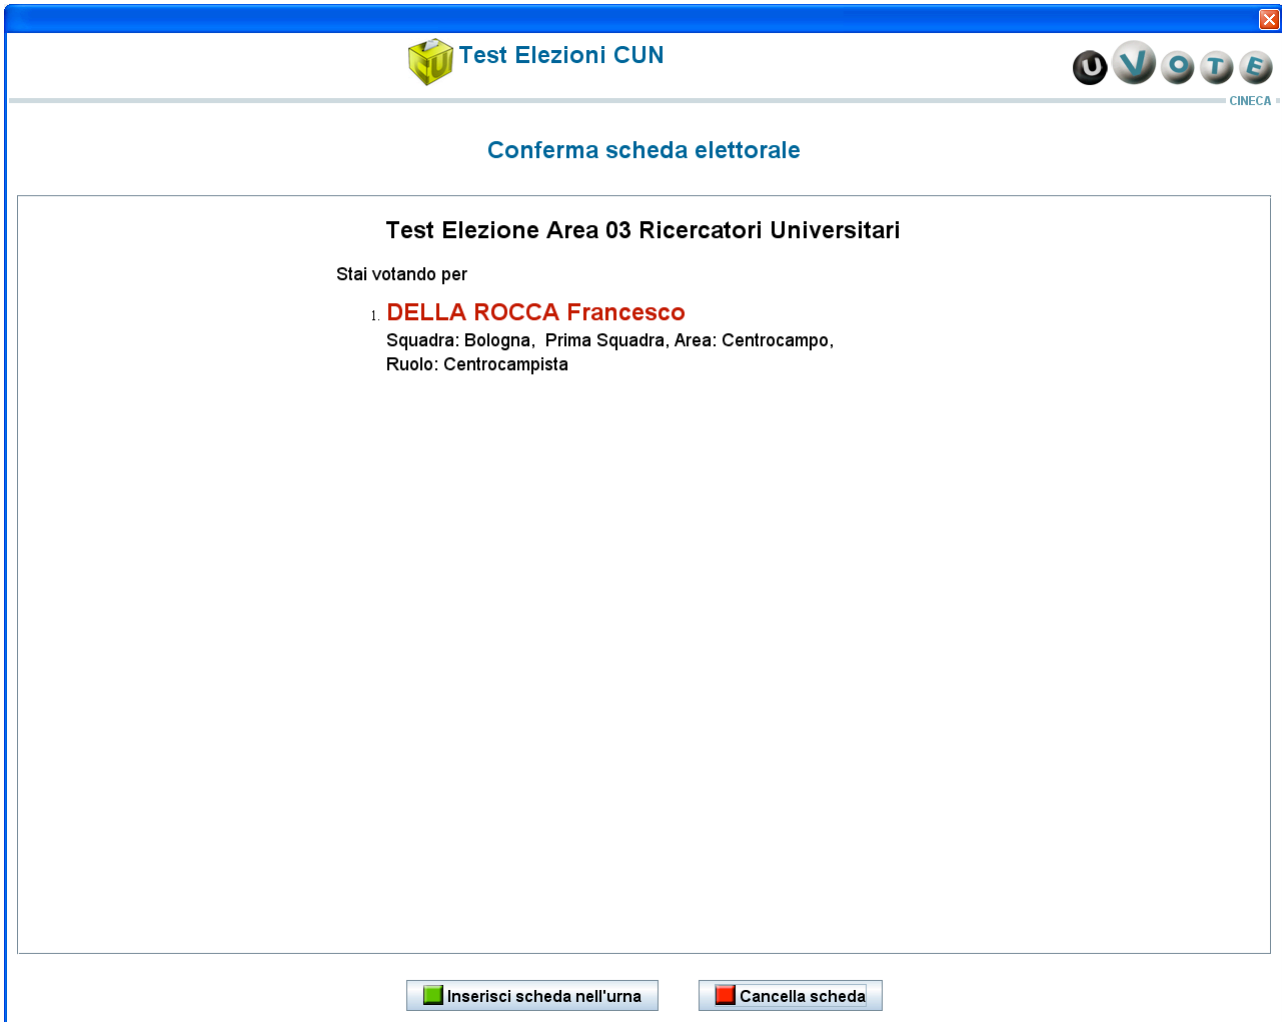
Test Elezioni CUN

UVOTE
CINECA

Conferma scheda elettorale

Test Elezione Area 03 Ricercatori Universitari

Stai votando per

1. DELLA ROCCA Francesco
Squadra: Bologna, Prima Squadra, Area: Centrocampo, Ruolo: Centrocampista

Inserisci scheda nell'urna

Cancella scheda